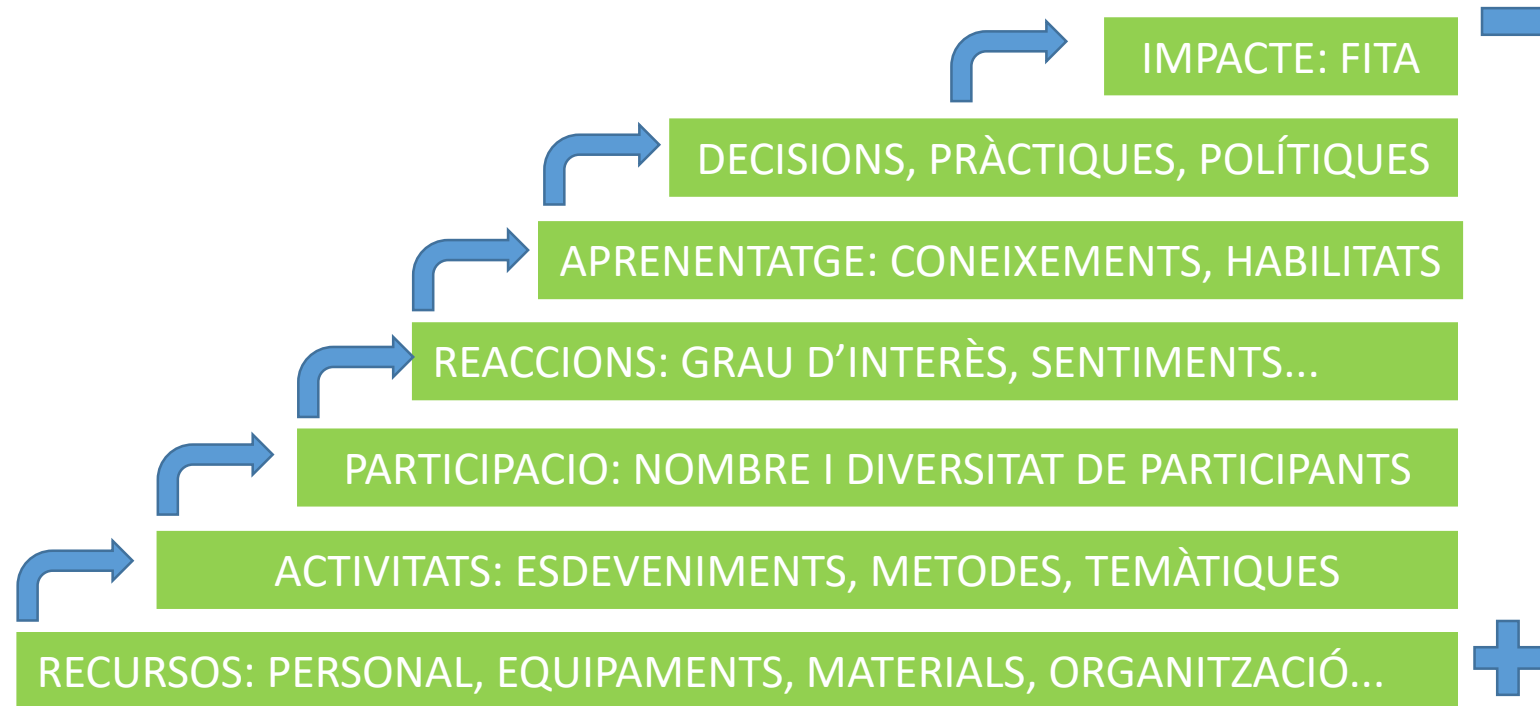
IMPACTE: FITA

DECISIONS, PRÀCTIQUES, POLÍTIQUES

APRENENTATGE: CONEIXEMENTS, HABILITATS

REACCIONS: GRAU D'INTERÈS, SENTIMENTS...

PARTICIPACIO: NOMBRE I DIVERSITAT DE PARTICIPANTS

ACTIVITATS: ESDEVENIMENTS, METODES, TEMÀTIQUES

RECURSOS: PERSONAL, EQUIPAMENTS, MATERIALS, ORGANITZACIÓ...